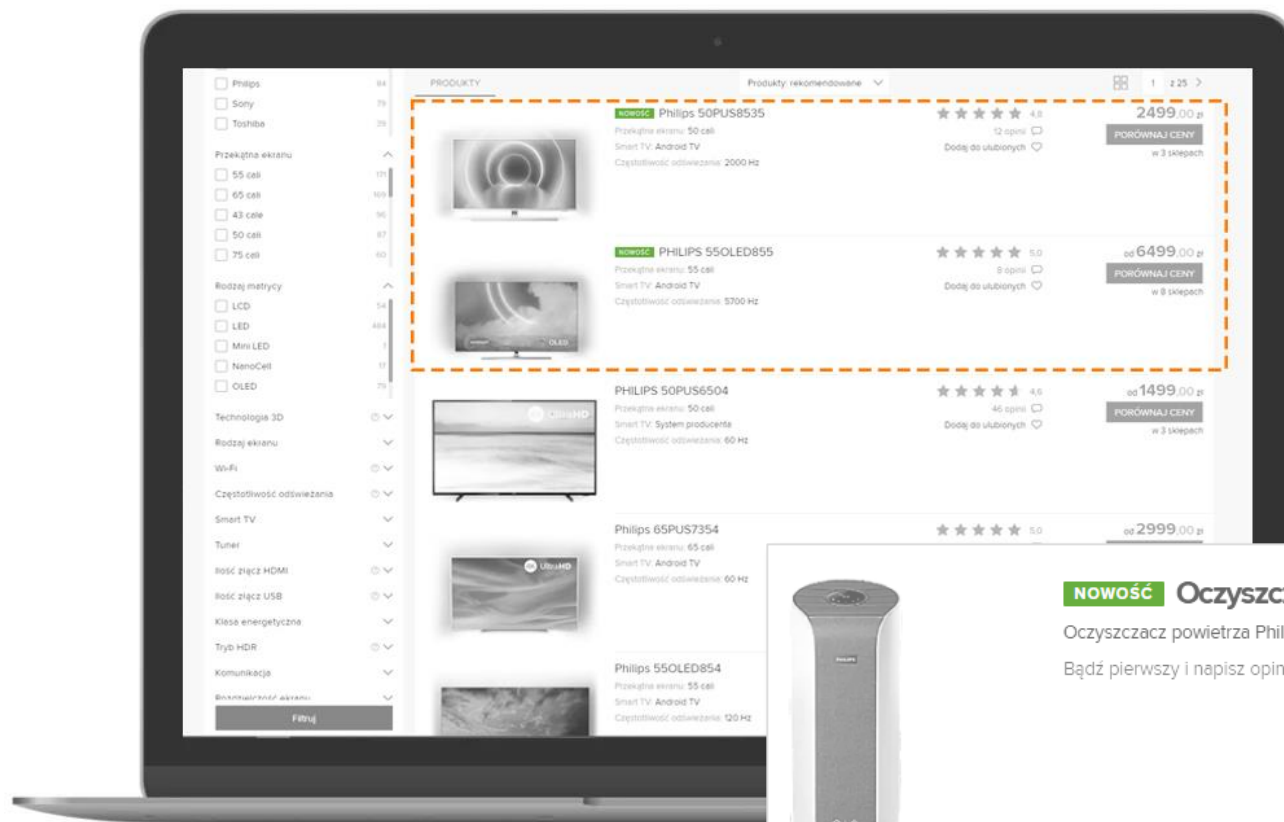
Philips 84
Sony 79
Toshiba 29

Przekątna ekranu
55 cali 171
65 cali 109
43 cale 96
50 cali 87
75 cali 60

Rodzaj matrycy
LCD 54
LED 464
Mini LED 7
NanoCell 17
OLED 79

Technologia 3D
Rodzaj ekranu
Wi-Fi
Częstotliwość odświeżania
Smart TV
Tuner
Ilość złącz HDMI
Ilość złącz USB
Klasa energetyczna
Tryb HDR
Komunikacja
Rozdzielczość ekranu
Filtruj

PRODUKTY
Produkty: rekomendowane
1 z 25

NOWOŚĆ Philips 50PUS8535
Przekątna ekranu: 50 cali
Smart TV: Android TV
Częstotliwość odświeżania: 2000 Hz
4,8
12 opinii
Dodaj do ulubionych
2499,00 zł
PORÓWNAJ CENY
w 3 sklepach

NOWOŚĆ PHILIPS 55OLED855
Przekątna ekranu: 55 cali
Smart TV: Android TV
Częstotliwość odświeżania: 5700 Hz
5,0
8 opinii
Dodaj do ulubionych
od 6499,00 zł
PORÓWNAJ CENY
w 8 sklepach

PHILIPS 50PUS6504
Przekątna ekranu: 50 cali
Smart TV: System producenta
Częstotliwość odświeżania: 60 Hz
4,6
46 opinii
Dodaj do ulubionych
od 1499,00 zł
PORÓWNAJ CENY
w 3 sklepach

Philips 65PUS7354
Przekątna ekranu: 65 cali
Smart TV: Android TV
Częstotliwość odświeżania: 60 Hz
5,0
od 2999,00 zł

Philips 55OLED854
Przekątna ekranu: 55 cali
Smart TV: Android TV
Częstotliwość odświeżania: 120 Hz

NOWOŚĆ Oczyszcz
Oczyszczacz powietrza Phil
Bądź pierwszy i napisz opin